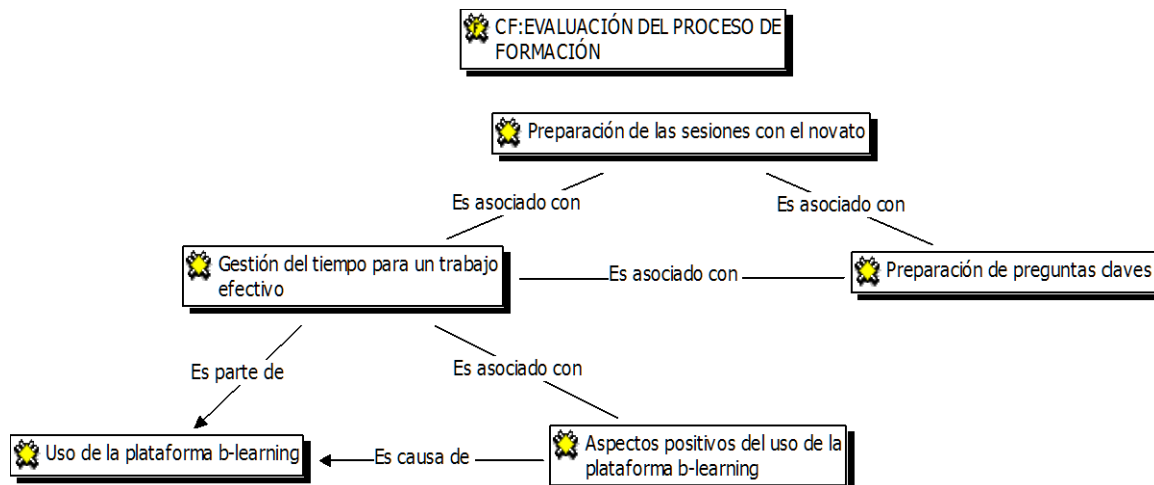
CF:EVALUACIÓN DEL PROCESO DE FORMACIÓN

Preparación de las sesiones con el novato

Es asociado con

Es asociado con

Gestión del tiempo para un trabajo efectivo

Es asociado con

Preparación de preguntas claves

Es parte de

Es asociado con

Uso de la plataforma b-learning

Es causa de

Aspectos positivos del uso de la plataforma b-learning